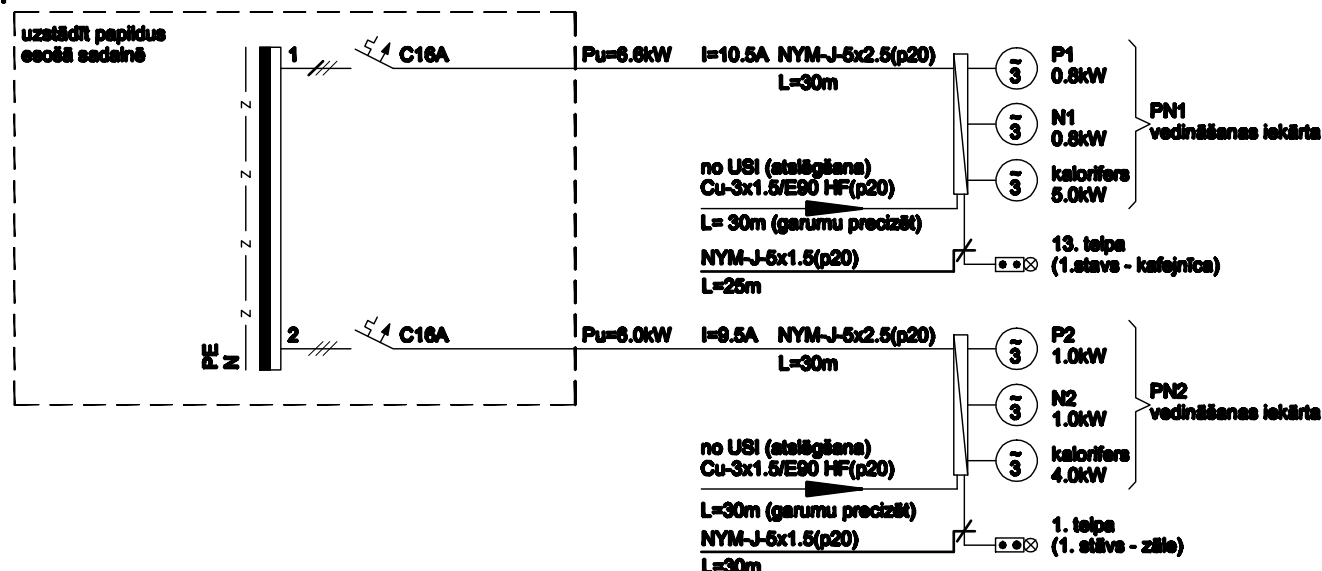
uzstādīt papildus esošā sadalnē

1
C16A
Pu=6.6kW I=10.5A NYM-J-5x2.5(p20)
L=30m

P1
0.8kW
N1
0.8kW
kalorifers
5.0kW
PN1
vedināšanas iekārta

no USI (atslēgšana)
Cu-3x1.5/E90 HF(p20)
L= 30m (garumu precizēt)
NYM-J-5x1.5(p20)
L=25m
13. telpa
(1.stāvs - kafejnīca)

PE
N

2
C16A
Pu=6.0kW I=9.5A NYM-J-5x2.5(p20)
L=30m

P2
1.0kW
N2
1.0kW
kalorifers
4.0kW
PN2
vedināšanas iekārta

no USI (atslēgšana)
Cu-3x1.5/E90 HF(p20)
L=30m (garumu precizēt)
NYM-J-5x1.5(p20)
L=30m
1. telpa
(1. stāvs - zāle)